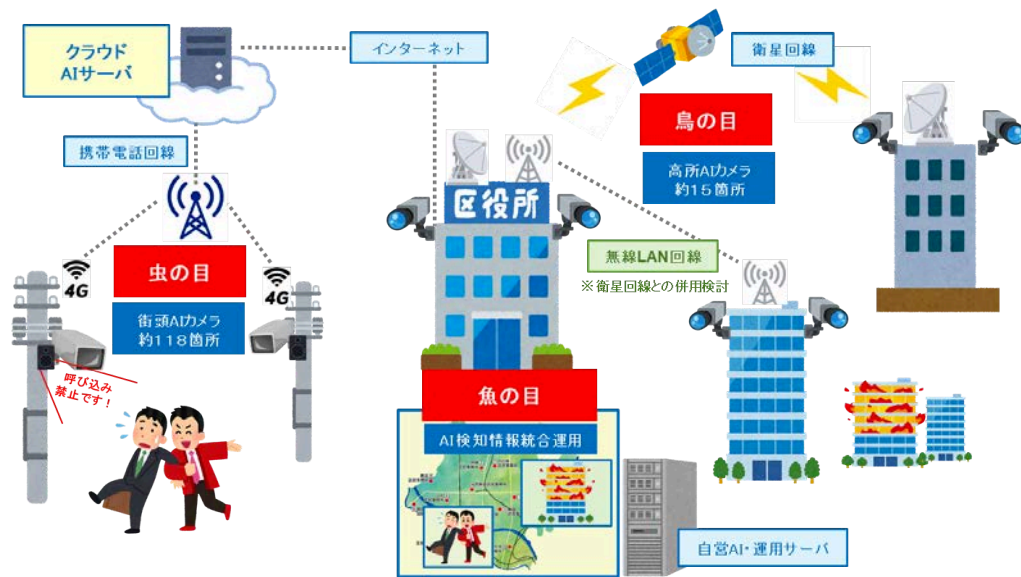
クラウド
AIサーバ

インターネット

衛星回線

携帯電話回線

鳥の目

高所AIカメラ
約15箇所

区役所

無線LAN回線

※衛星回線との併用検討

虫の目

4G

4G

街頭AIカメラ
約118箇所

呼び込み
禁止です！

魚の目

AI検知情報統合運用

自営AI・運用サーバ